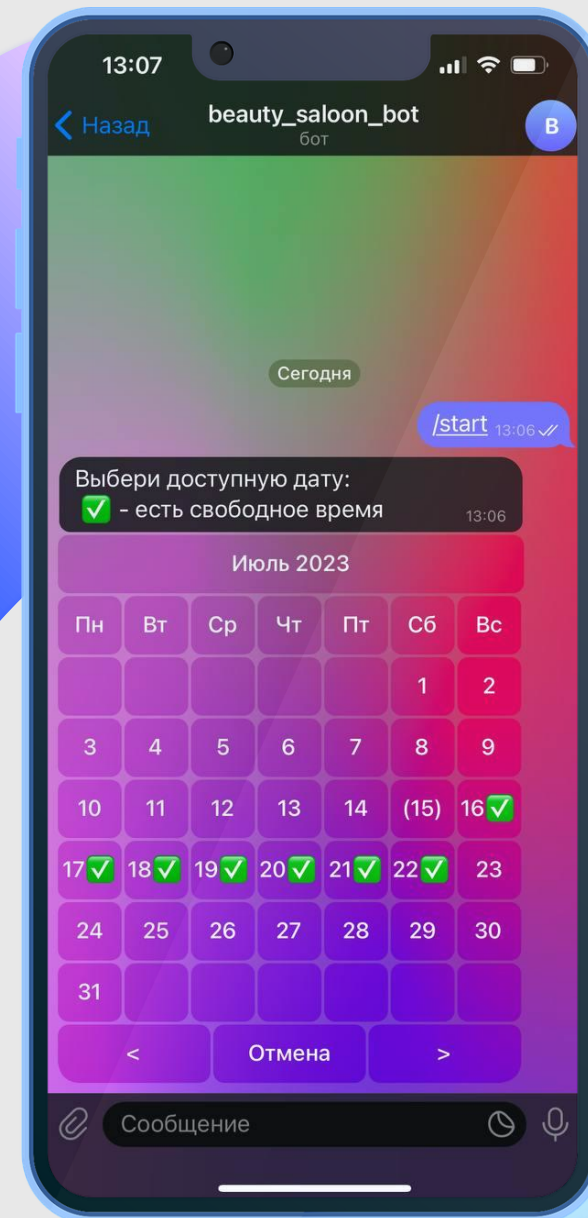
13:07

Назад beauty_saloon_bot бот B

Сегодня

/start 13:06

Выбери доступную дату:
✅ - есть свободное время 13:06

Июль 2023

| Пн | Вт | Ср | Чт | Пт | Сб | Вс |
|---|---|---|---|---|---|---|
| | | | | | 1 | 2 |
| 3 | 4 | 5 | 6 | 7 | 8 | 9 |
| 10 | 11 | 12 | 13 | 14 | (15) | 16✅ |
| 17✅ | 18✅ | 19✅ | 20✅ | 21✅ | 22✅ | 23 |
| 24 | 25 | 26 | 27 | 28 | 29 | 30 |
| 31 | | | | | | |

< Отмена >

Сообщение